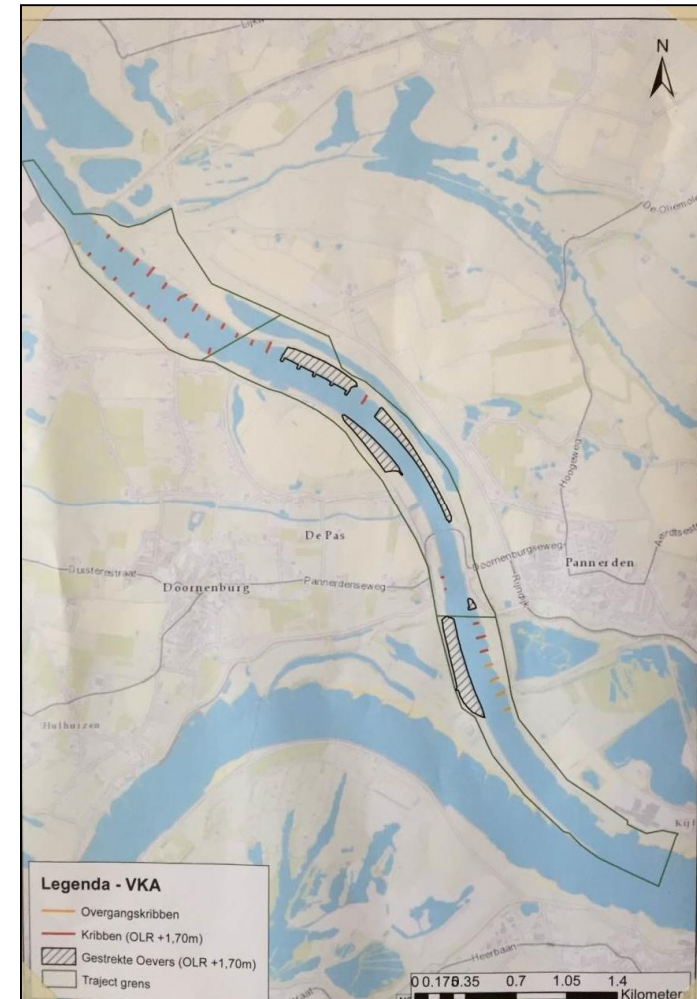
N

Lijn

De Olliemolen

Hoogeweg

Aerdtsestraat

Doornenburgseweg

Rijndijk

Pannerden

De Pas

Duisterestraat

Doornenburg

Pannerdenseweg

Hulhuizen

Kijf

Heerbaan

Legenda - VKA

Overgangskribben

Kribben (OLR +1,70m)

Gestrekte Oevers (OLR +1,70m)

Traject grens

0 0.175 0.35 0.7 1.05 1.4 Kilometer